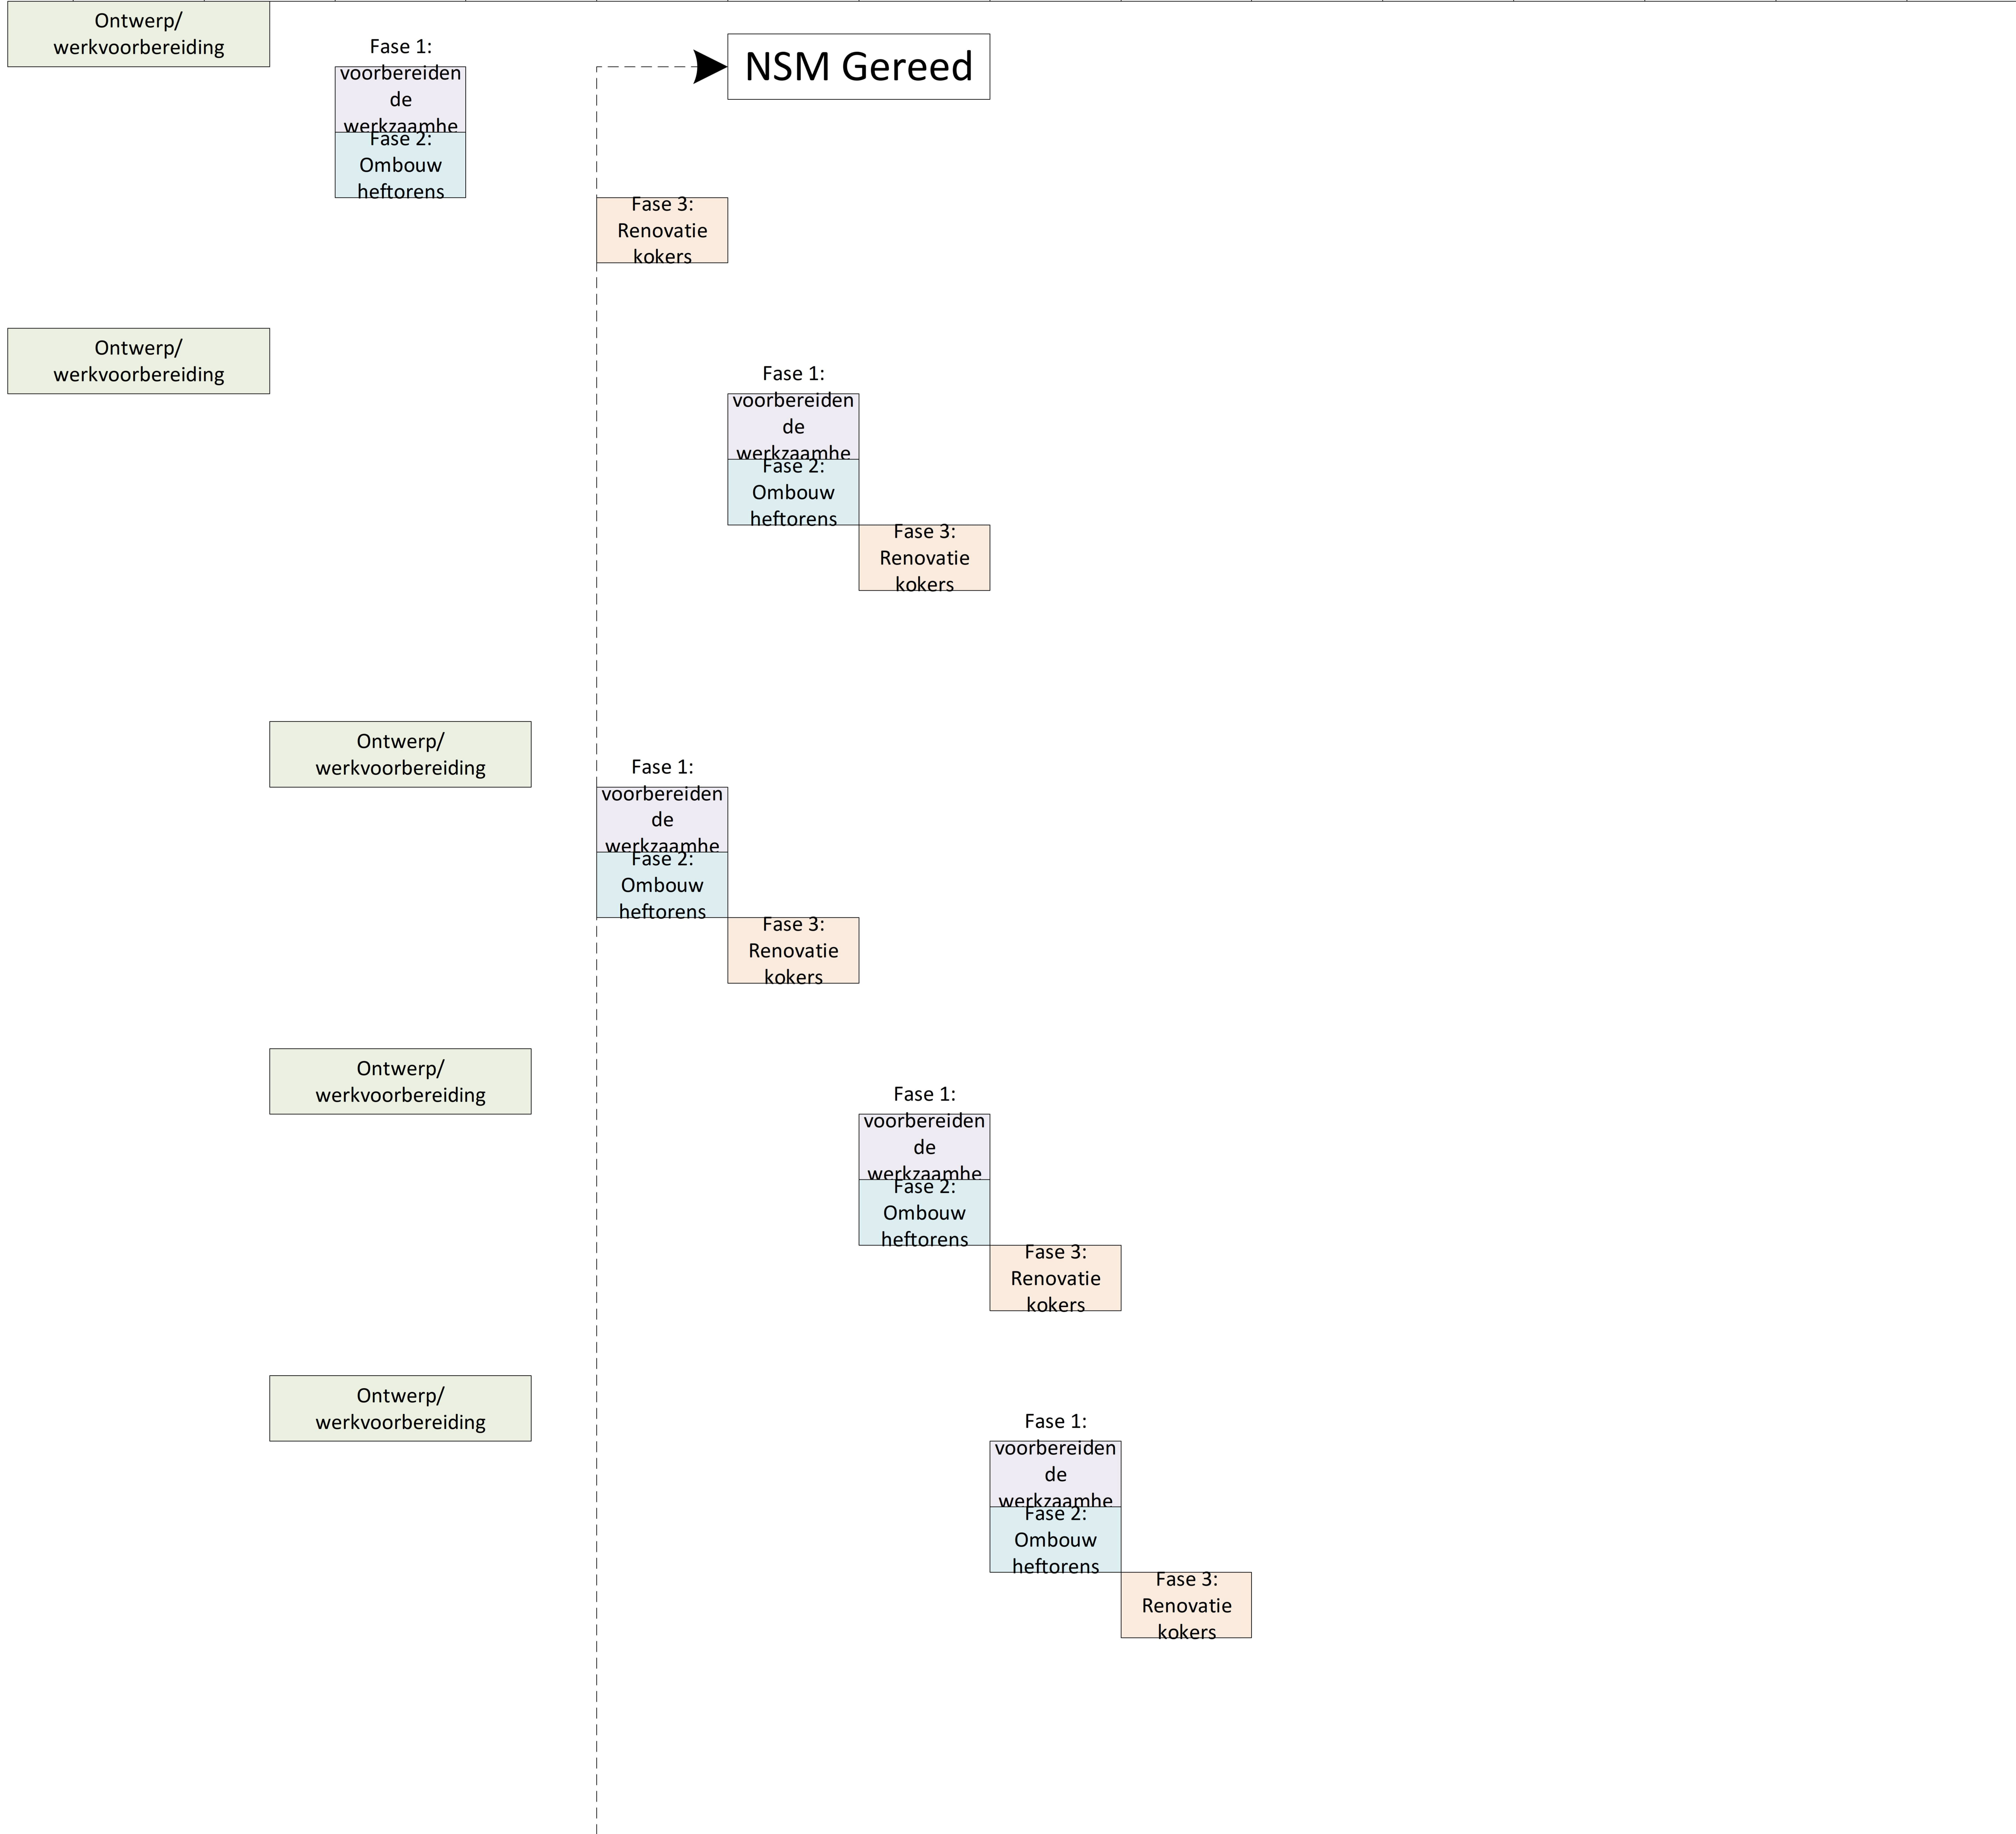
Ontwerp/ werkvoorbereiding

Fase 1: voorbereiden de werkzaamhe

Fase 2: Ombouw heftorens

NSM Gereed

Fase 3: Renovatie kokers

Ontwerp/ werkvoorbereiding

Fase 1: voorbereiden de werkzaamhe

Fase 2: Ombouw heftorens

Fase 3: Renovatie kokers

Ontwerp/ werkvoorbereiding

Fase 1: voorbereiden de werkzaamhe

Fase 2: Ombouw heftorens

Fase 3: Renovatie kokers

Ontwerp/ werkvoorbereiding

Fase 1: voorbereiden de werkzaamhe

Fase 2: Ombouw heftorens

Fase 3: Renovatie kokers

Ontwerp/ werkvoorbereiding

Fase 1: voorbereiden de werkzaamhe

Fase 2: Ombouw heftorens

Fase 3: Renovatie kokers